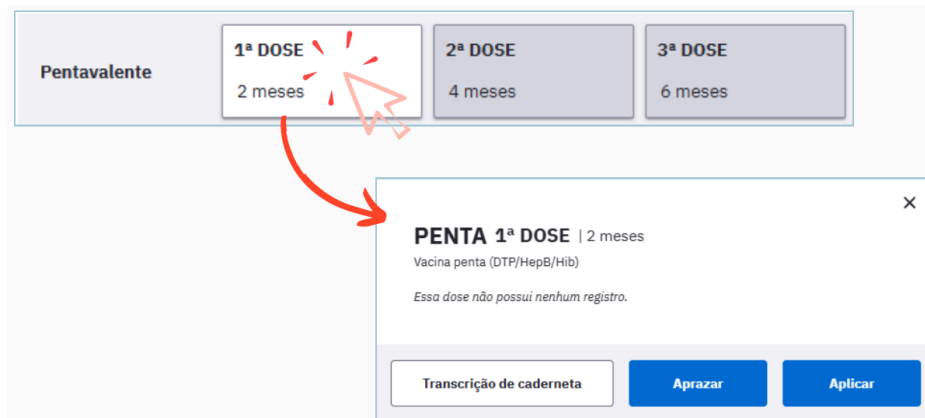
Pentavalente

1ª DOSE
2 meses

2ª DOSE
4 meses

3ª DOSE
6 meses

×

PENTA 1ª DOSE | 2 meses

Vacina penta (DTP/HepB/Hib)

Essa dose não possui nenhum registro.

Transcrição de caderneta

Aprazar

Aplicar